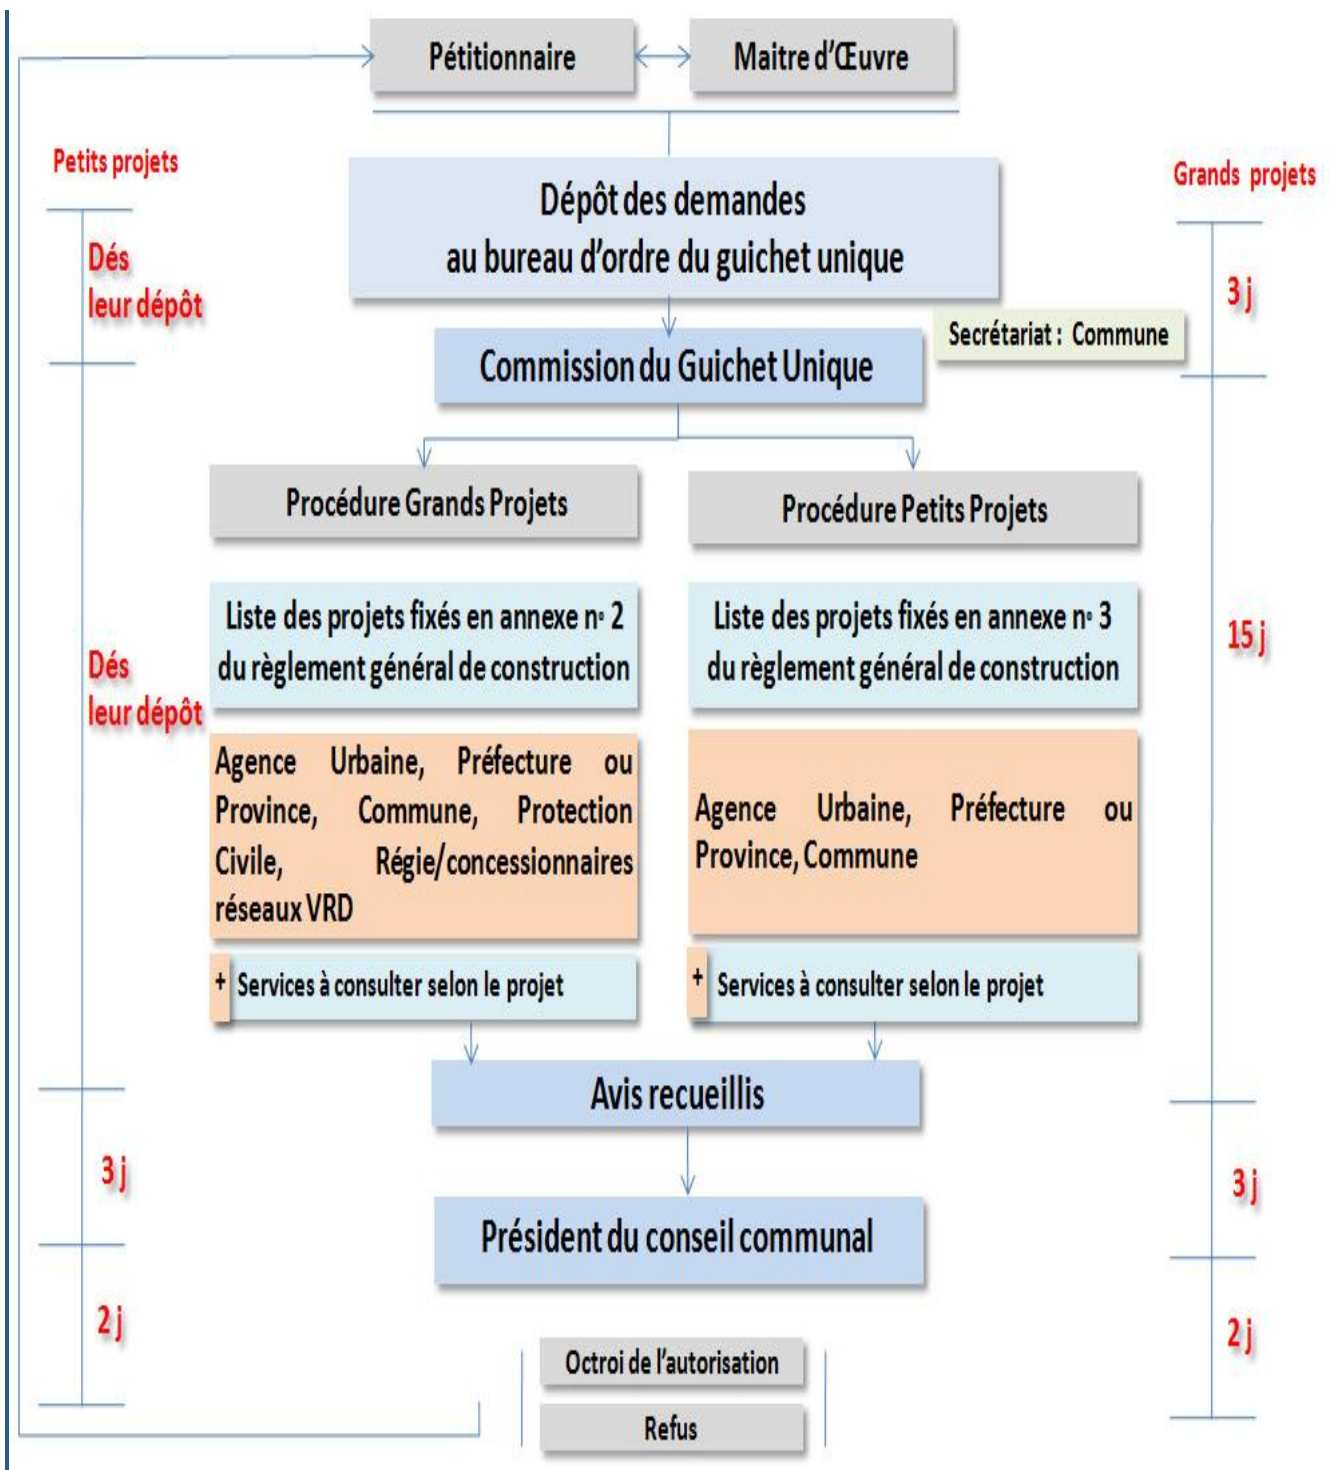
Pétitionnaire

Maitre d'Œuvre

Petits projets

Grands projets

Dés leur dépôt

Dépôt des demandes au bureau d'ordre du guichet unique

3 j

Commission du Guichet Unique

Secrétariat : Commune

Procédure Grands Projets

Procédure Petits Projets

15 j

Liste des projets fixés en annexe n° 2 du règlement général de construction

Liste des projets fixés en annexe n° 3 du règlement général de construction

Dés leur dépôt

Agence Urbaine, Préfecture ou Province, Commune, Protection Civile, Régie/concessionnaires réseaux VRD

Agence Urbaine, Préfecture ou Province, Commune

+ Services à consulter selon le projet

+ Services à consulter selon le projet

Avis recueillis

3 j

3 j

Président du conseil communal

2 j

2 j

Octroi de l'autorisation

Refus